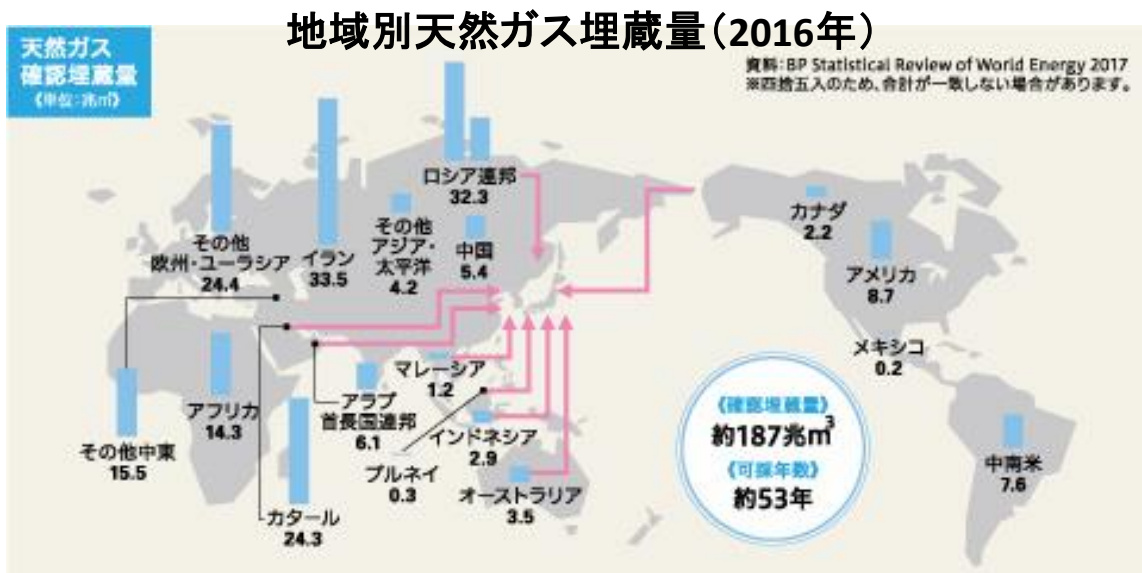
地域別天然ガス埋蔵量（2016年）

天然ガス
確認埋蔵量
《単位：兆m³》

資料：BP Statistical Review of World Energy 2017
※四捨五入のため、合計が一致しない場合があります。

ロシア連邦
32.3

その他
アジア・
太平洋
4.2

中国
5.4

その他
欧州・ユーラシア
24.4

イラン
33.5

カナダ
2.2

アメリカ
8.7

メキシコ
0.2

中南米
7.6

マレーシア
1.2

アラブ
首長国連邦
6.1

アフリカ
14.3

その他中東
15.5

インドネシア
2.9

ブルネイ
0.3

オーストラリア
3.5

カタール
24.3

《確認埋蔵量》
約187兆m³
《可採年数》
約53年